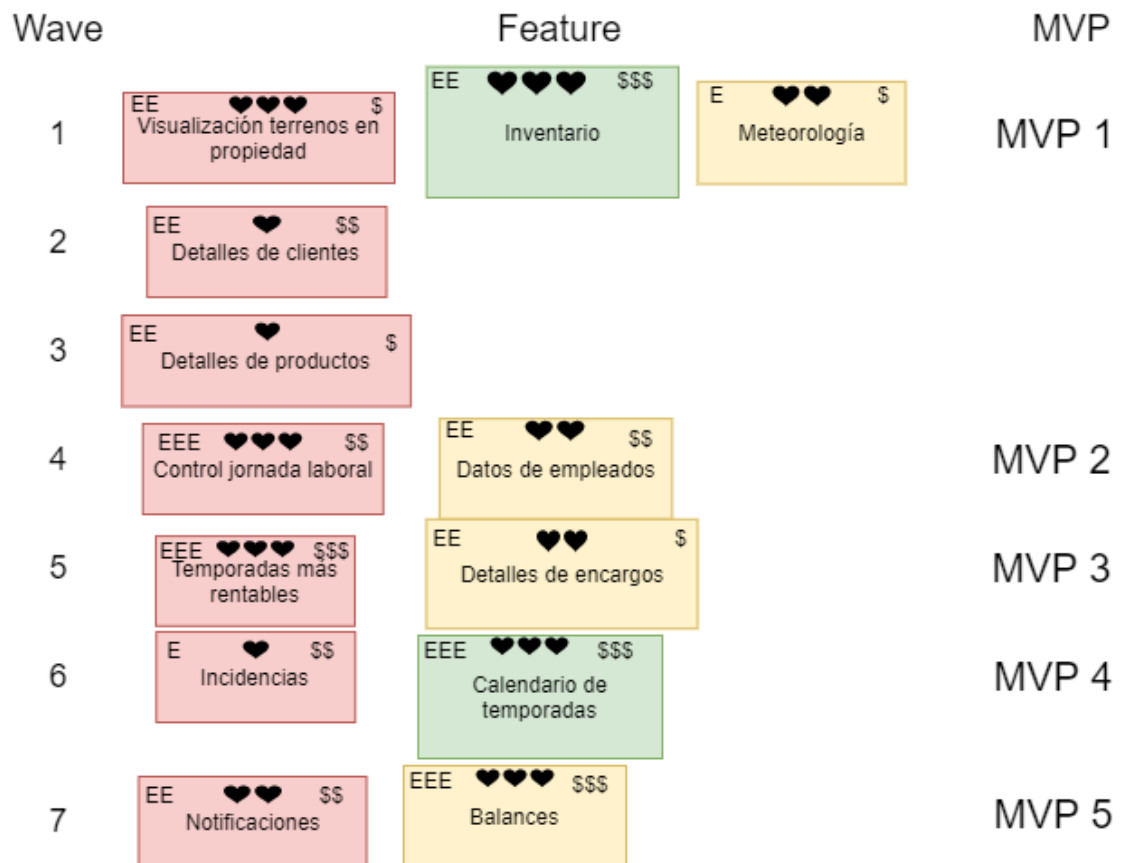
Wave

Feature

MVP

1

EE ❤❤❤ $
Visualización terrenos en propiedad

EE ❤❤❤ $$$
Inventario

E ❤❤ $
Meteorología

MVP 1

2

EE ❤ $$
Detalles de clientes

3

EE ❤ $
Detalles de productos

4

EEE ❤❤❤ $$
Control jornada laboral

EE ❤❤ $$
Datos de empleados

MVP 2

5

EEE ❤❤❤ $$$
Temporadas más rentables

EE ❤❤ $
Detalles de encargos

MVP 3

6

E ❤ $$
Incidencias

EEE ❤❤❤ $$$
Calendario de temporadas

MVP 4

7

EE ❤❤ $$
Notificaciones

EEE ❤❤❤ $$$
Balances

MVP 5